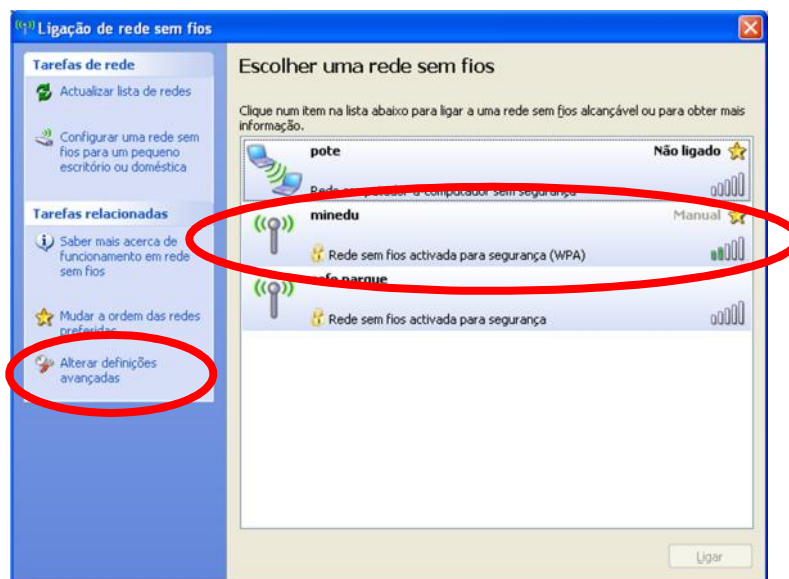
Ligação de rede sem fios

Tarefas de rede

Actualizar lista de redes

Configurar uma rede sem fios para um pequeno escritório ou doméstica

Tarefas relacionadas

Saber mais acerca de funcionamento em rede sem fios

Mudar a ordem das redes preferidas

Alterar definições avançadas

Escolher uma rede sem fios

Clique num item na lista abaixo para ligar a uma rede sem fios alcançável ou para obter mais informação.

pote
Não ligado
Rede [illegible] computador a computador sem segurança

minedu
Manual
Rede sem fios activada para segurança (WPA)

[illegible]fe parque
Rede sem fios activada para segurança

Ligar